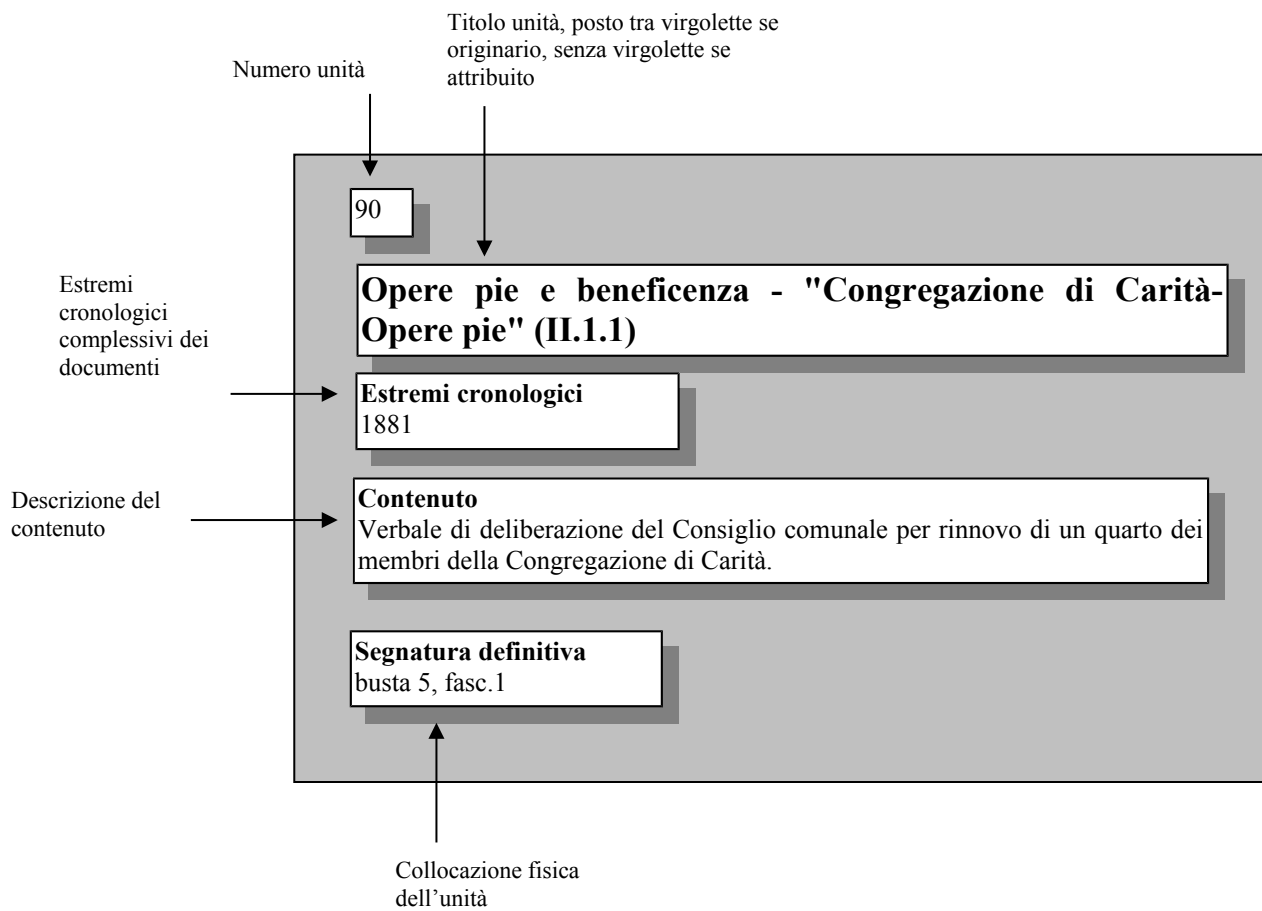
Titolo unità, posto tra virgolette se originario, senza virgolette se attribuito

Numero unità

90

Estremi cronologici complessivi dei documenti

Opere pie e beneficenza - "Congregazione di Carità-Opere pie" (II.1.1)

Estremi cronologici
1881

Descrizione del contenuto

Contenuto
Verbale di deliberazione del Consiglio comunale per rinnovo di un quarto dei membri della Congregazione di Carità.

Segnatura definitiva
busta 5, fasc.1

Collocazione fisica dell'unità